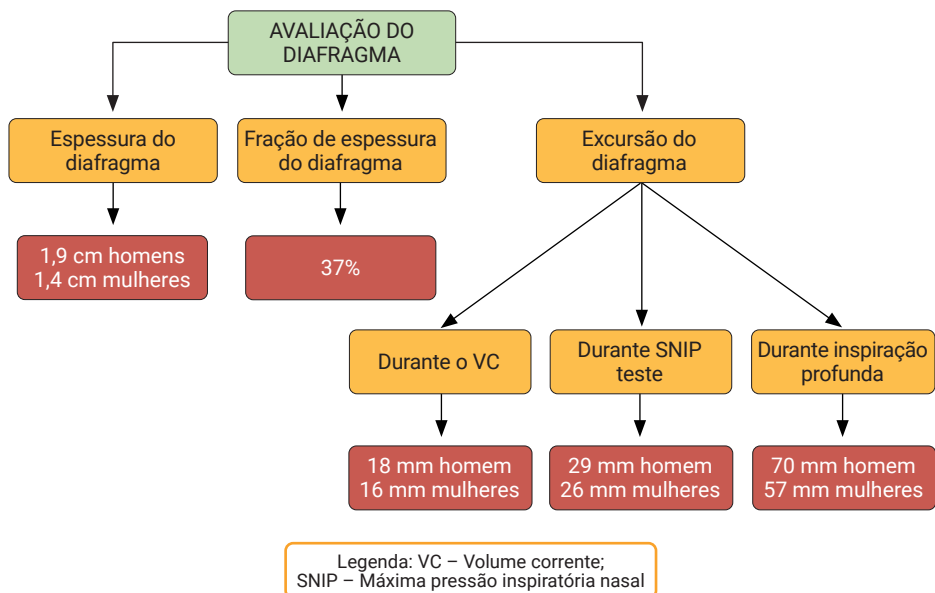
AVALIAÇÃO DO DIAFRAGMA

Espessura do diafragma

1,9 cm homens
1,4 cm mulheres

Fração de espessura do diafragma

37%

Excursão do diafragma

Durante o VC

18 mm homem
16 mm mulheres

Durante SNIP teste

29 mm homem
26 mm mulheres

Durante inspiração profunda

70 mm homem
57 mm mulheres

Legenda: VC – Volume corrente;
SNIP – Máxima pressão inspiratória nasal